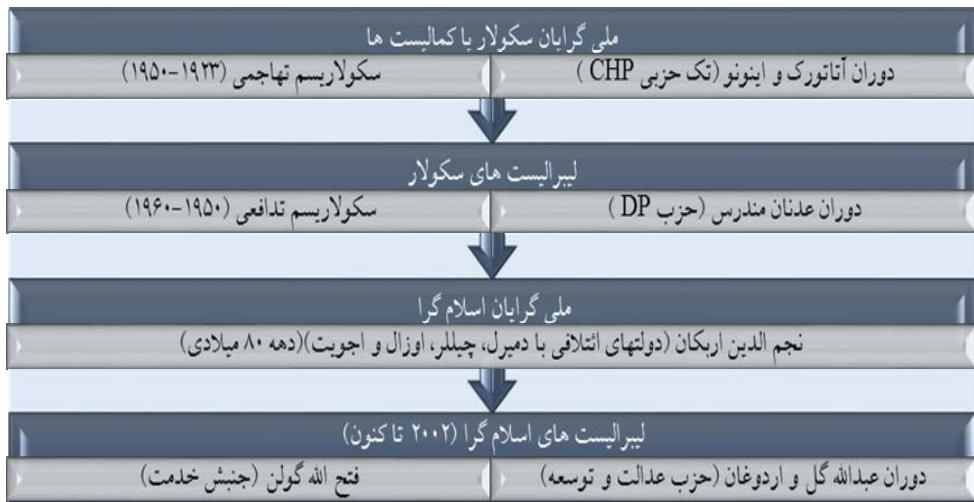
ملی گرایان سکولار یا کمالیست ها

دوران آتاتورک و اینونو (تک حزبی CHP )

سکولاریسم تهاجمی (۱۹۲۳-۱۹۵۰)

لیبرالیست های سکولار

دوران عدنان مندرس (حزب DP )

سکولاریسم تدافعی (۱۹۵۰-۱۹۶۰)

ملی گرایان اسلام گرا

نجم الدین اربکان (دولتهای ائتلافی با دمیرل، چیللر، اوزال و اجویت)(دهه ۸۰ میلادی)

لیبرالیست های اسلام گرا (۲۰۰۲ تا کنون)

دوران عبدالله گل و اردوغان (حزب عدالت و توسعه)

فتح الله گولن (جنبش خدمت)